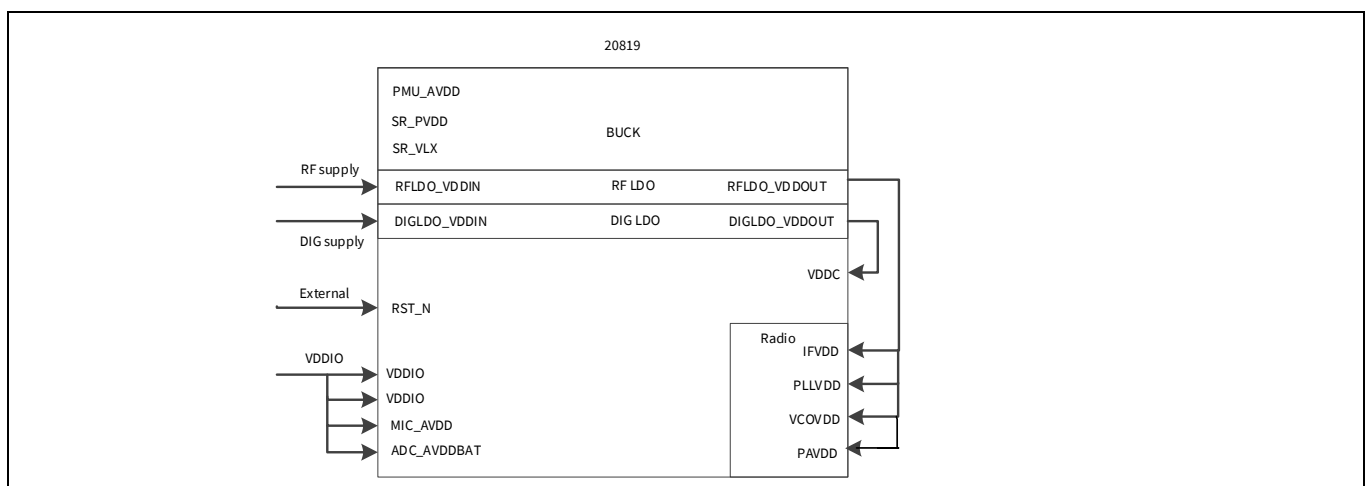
20819

PMU_AVDD
SR_PVDD
SR_VLX
BUCK

RF supply
RFLDO_VDDIN
RF LDO
RFLDO_VDDOUT

DIGLDO_VDDIN
DIG LDO
DIGLDO_VDDOUT
DIG supply

VDDC

External
RST_N

Radio
IFVDD
VDDIO
VDDIO
VDDIO
PLLVDD
MIC_AVDD
VCOVDD
ADC_AVDDBAT
PAVDD